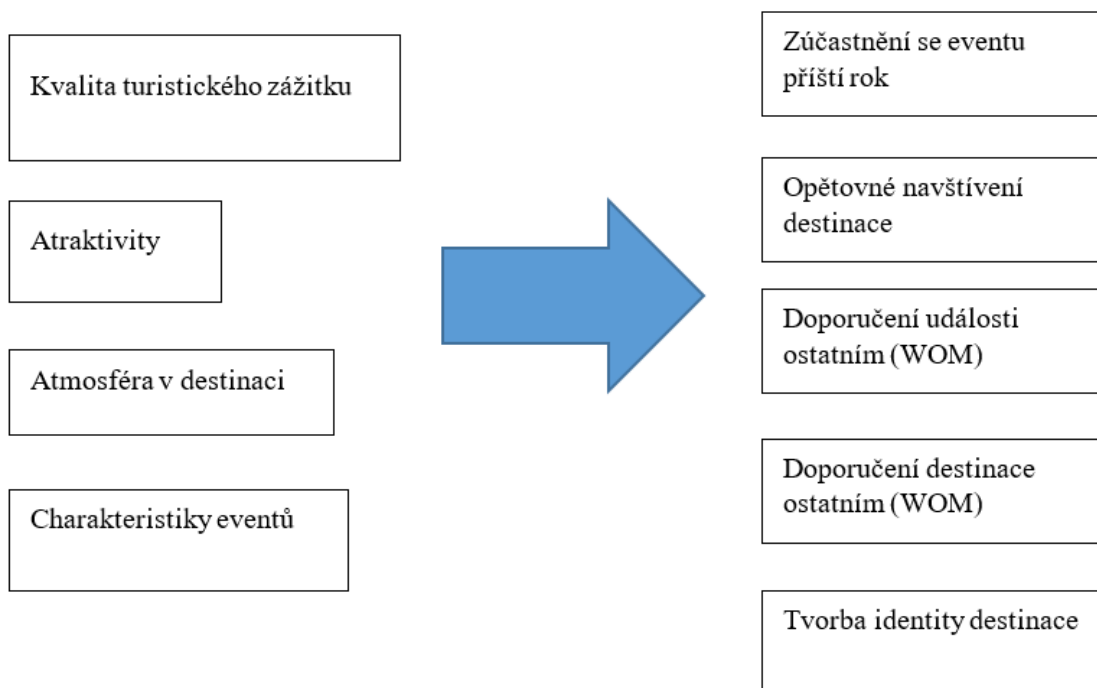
Kvalita turistického zážitku

Atraktivity

Atmosféra v destinaci

Charakteristiky eventů

Zúčastnění se eventu příští rok

Opětovné navštívení destinace

Doporučení události ostatním (WOM)

Doporučení destinace ostatním (WOM)

Tvorba identity destinace